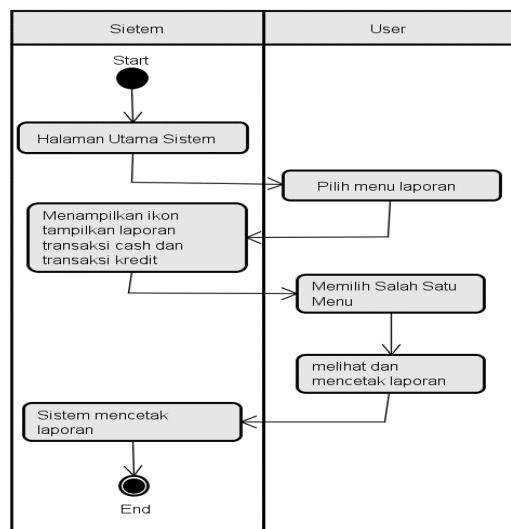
| Sietem | User |
|---|---|

Start

Halaman Utama Sistem

Pilih menu laporan

Menampilkan ikon tampilkan laporan transaksi cash dan transaksi kredit

Memilih Salah Satu Menu

melihat dan mencetak laporan

Sistem mencetak laporan

End